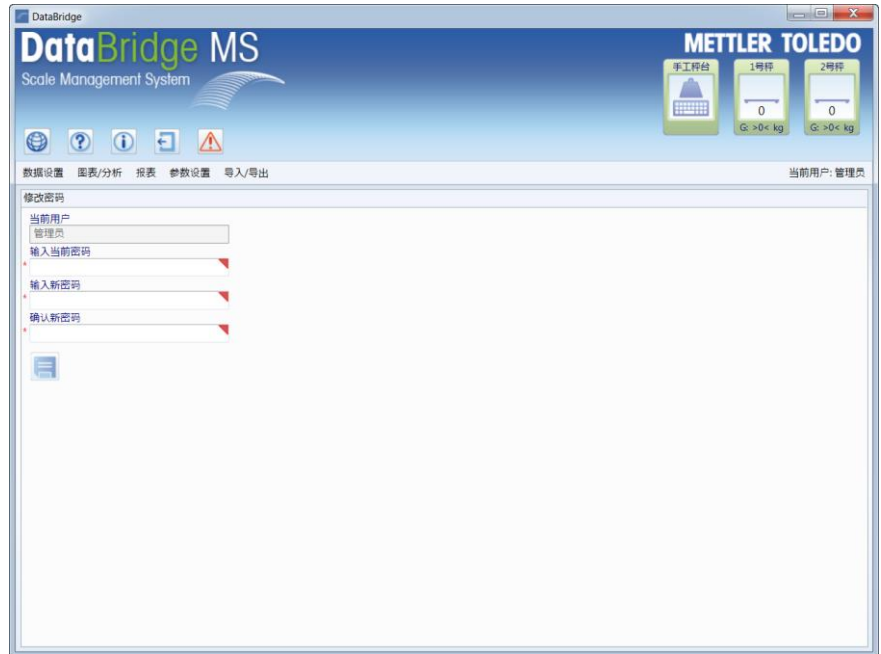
DataBridge

DataBridge MS
Scale Management System

METTLER TOLEDO

手工秤台

1号秤
0
G: >0< kg

2号秤
0
G: >0< kg

数据设置 图表/分析 报表 参数设置 导入/导出

当前用户: 管理员

修改密码

当前用户
管理员

输入当前密码
*

输入新密码
*

确认新密码
*